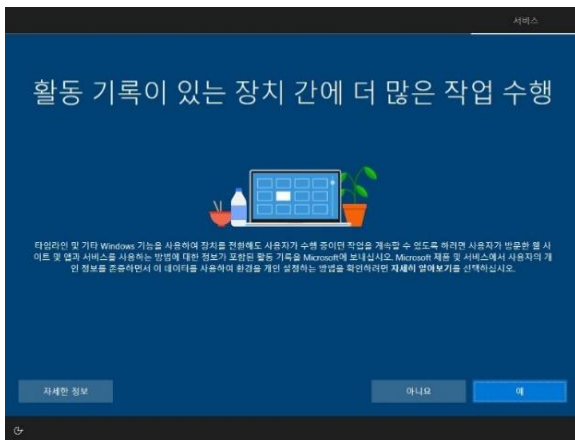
서비스

활동 기록이 있는 장치 간에 더 많은 작업 수행

타임라인 및 기타 Windows 기능을 사용하여 장치를 전환해도 사용자가 수행 중이던 작업을 계속할 수 있도록 하려면 사용자가 방문한 웹 사이트 및 앱과 서비스를 사용하는 방법에 대한 정보가 포함된 활동 기록을 Microsoft에 보내십시오. Microsoft 제품 및 서비스에서 사용자의 개인 정보를 존중하면서 이 데이터를 사용하여 환경을 개인 설정하는 방법을 확인하려면 자세히 알아보기를 선택하십시오.

자세한 정보

아니요

예